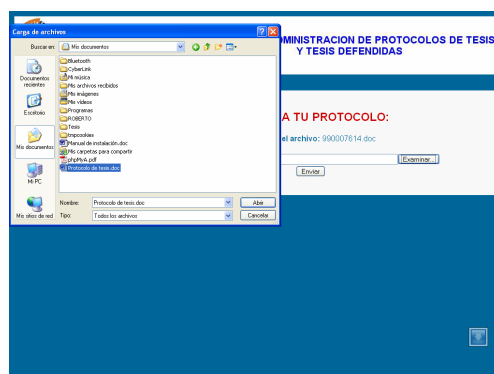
Carga de archivos

Buscar en: Mis documentos

Documentos recientes

Escritorio

Mis documentos

Mi PC

Mis sitios de red

Bluetooth
CyberLink
Mi música
Mis archivos recibidos
Mis imágenes
Mis vídeos
Programas
ROBERTO
Tesis
tmpcookies
Manual de instalación.doc
Mis carpetas para compartir
phpMy4.pdf
Protocolo de tesis.doc

Nombre: Protocolo de tesis.doc
Abrir
Tipo: Todos los archivos
Cancelar

OMINISTRACION DE PROTOCOLOS DE TESIS Y TESIS DEFENDIDAS

A TU PROTOCOLO:

el archivo: 990007614.doc

Examinar...

Enviar